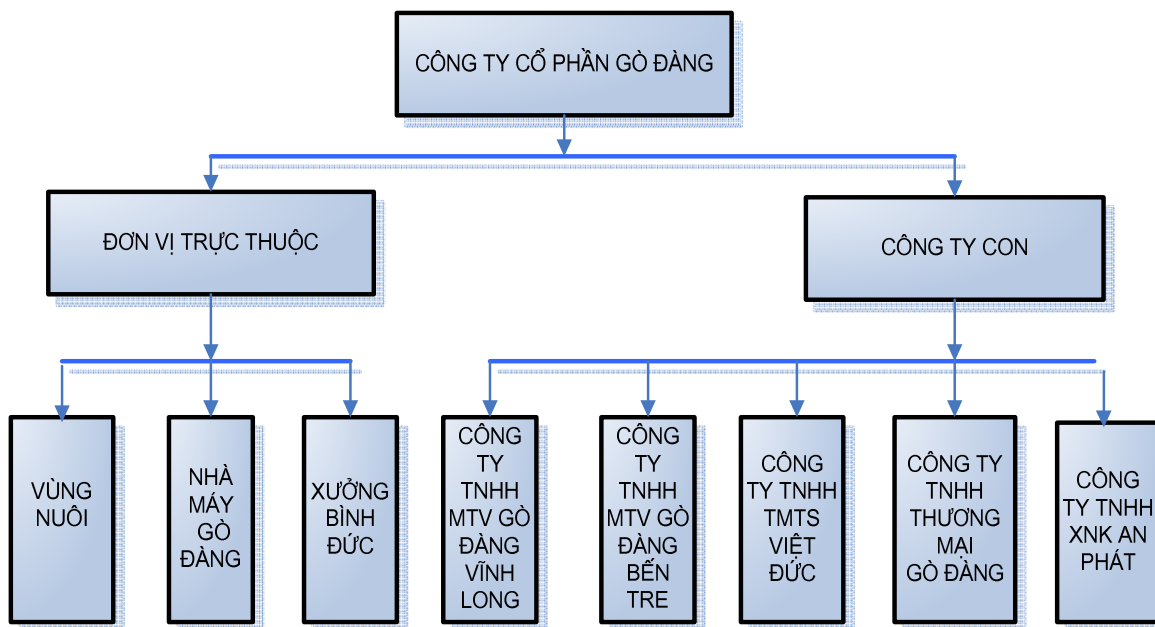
CÔNG TY CỔ PHẦN GÒ ĐÀNG

ĐƠN VỊ TRỰC THUỘC

CÔNG TY CON

VÙNG NUÔI

NHÀ MÁY GÒ ĐÀNG

XƯỞNG BÌNH ĐỨC

CÔNG TY TNHH MTV GÒ ĐÀNG VĨNH LONG

CÔNG TY TNHH MTV GÒ ĐÀNG BẾN TRE

CÔNG TY TNHH TMTS VIỆT ĐỨC

CÔNG TY TNHH THƯƠNG MẠI GÒ ĐÀNG

CÔNG TY TNHH XNK AN PHÁT